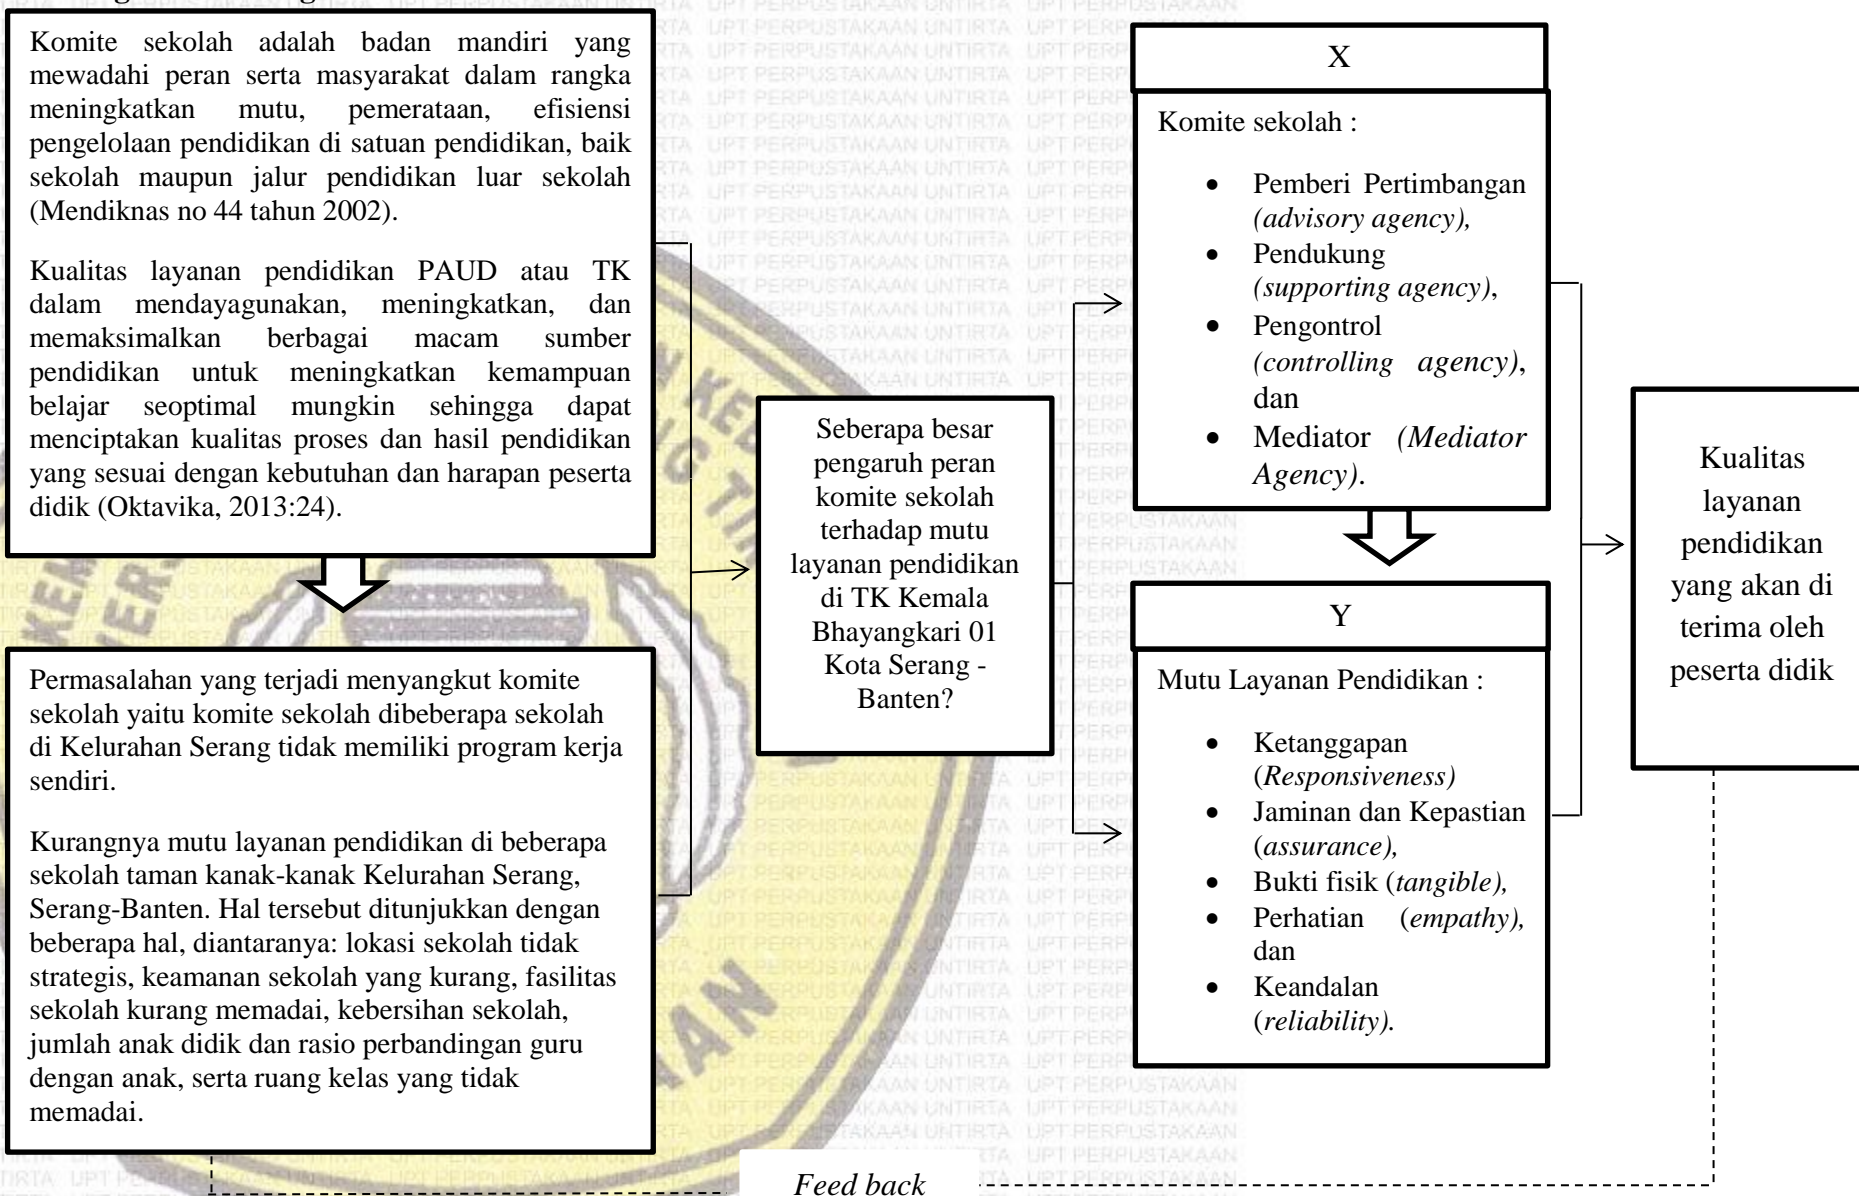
Komite sekolah adalah badan mandiri yang mewadahi peran serta masyarakat dalam rangka meningkatkan mutu, pemerataan, efisiensi pengelolaan pendidikan di satuan pendidikan, baik sekolah maupun jalur pendidikan luar sekolah (Mendiknas no 44 tahun 2002).

Kualitas layanan pendidikan PAUD atau TK dalam mendayagunakan, meningkatkan, dan memaksimalkan berbagai macam sumber pendidikan untuk meningkatkan kemampuan belajar seoptimal mungkin sehingga dapat menciptakan kualitas proses dan hasil pendidikan yang sesuai dengan kebutuhan dan harapan peserta didik (Oktavika, 2013:24).

Permasalahan yang terjadi menyangkut komite sekolah yaitu komite sekolah dibeberapa sekolah di Kelurahan Serang tidak memiliki program kerja sendiri.

Kurangnya mutu layanan pendidikan di beberapa sekolah taman kanak-kanak Kelurahan Serang, Serang-Banten. Hal tersebut ditunjukkan dengan beberapa hal, diantaranya: lokasi sekolah tidak strategis, keamanan sekolah yang kurang, fasilitas sekolah kurang memadai, kebersihan sekolah, jumlah anak didik dan rasio perbandingan guru dengan anak, serta ruang kelas yang tidak memadai.

Seberapa besar pengaruh peran komite sekolah terhadap mutu layanan pendidikan di TK Kemala Bhayangkari 01 Kota Serang - Banten?

X

Komite sekolah :

- Pemberi Pertimbangan *(advisory agency),*
- Pendukung *(supporting agency)*,
- Pengontrol *(controlling agency)*, dan
- Mediator *(Mediator Agency)*.

Y

Mutu Layanan Pendidikan :

- Ketanggapan (*Responsiveness)*
- Jaminan dan Kepastian (*assurance),*
- Bukti fisik (*tangible),*
- Perhatian (*empathy),* dan
- Keandalan (*reliability).*

Kualitas layanan pendidikan yang akan di terima oleh peserta didik

*Feed back*